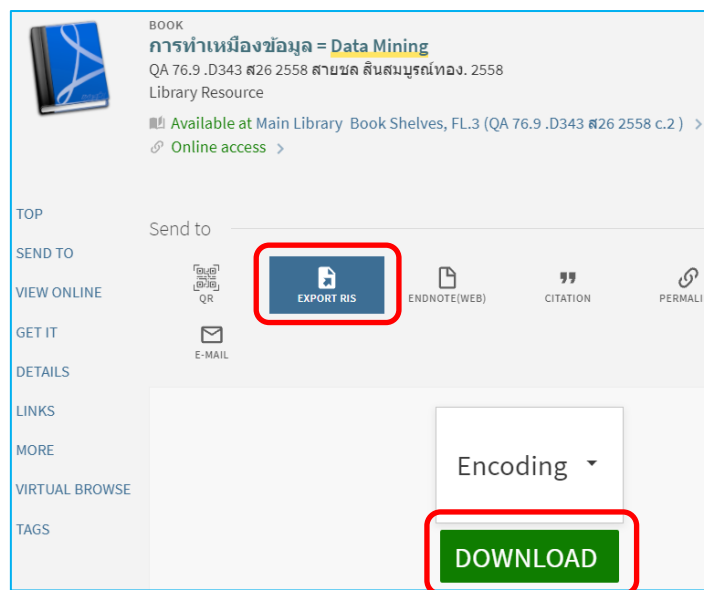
BOOK
การทำเหมืองข้อมูล = Data Mining
QA 76.9 .D343 ส26 2558 สายชล สินสมบูรณ์ทอง. 2558
Library Resource
Available at Main Library Book Shelves, FL.3 (QA 76.9 .D343 ส26 2558 c.2 ) >
Online access >

TOP
SEND TO
VIEW ONLINE
GET IT
DETAILS
LINKS
MORE
VIRTUAL BROWSE
TAGS

Send to
QR
EXPORT RIS
ENDNOTE(WEB)
CITATION
PERMALI
E-MAIL

Encoding
DOWNLOAD